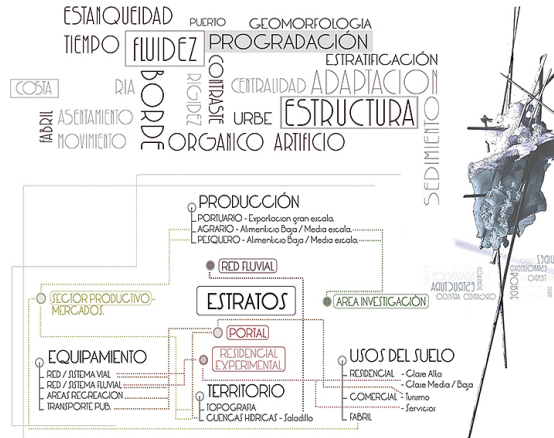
ESTANQUEIDAD
PUERTO
GEOMORFOLOGIA
TIEMPO
FLUIDEZ
PROGRADACIÓN
ESTRATIFICACIÓN
COSTA
RIA
BORDE
RIGIDEZ
CONTRASTE
CENTRALIDAD
ADAPTACIÓN
FABRIL
ASENTAMIENTO
URBE
ESTRUCTURA
MOVIMENTO
ORGANICO
ARTIFICIO
SEDIMENTO

PRODUCCIÓN
PORTUARIO - Exportacion gran escala.
AGRARIO - Alimenticio Baja / Media escala.
PESQUERO - Alimenticio Baja / Media escala.

RED FLUVIAL

SECTOR PRODUCTIVO - MERCADOS.

ESTRATOS

AREA INVESTIGACIÓN

PORTAL

RESIDENCIAL EXPERIMENTAL

EQUIPAMIENTO
RED / SISTEMA VIAL
RED / SISTEMA FLUVIAL
AREAS RECREACION
TRANSPORTE PUB.

TERRITORIO
TOPOGRAFIA
CUENCAS HIDRICAS - Saladillo

USOS DEL SUELO
RESIDENCIAL - Clase Alta
- Clase Media / Baja
COMERCIAL - Turismo
- Servicios
FABRIL